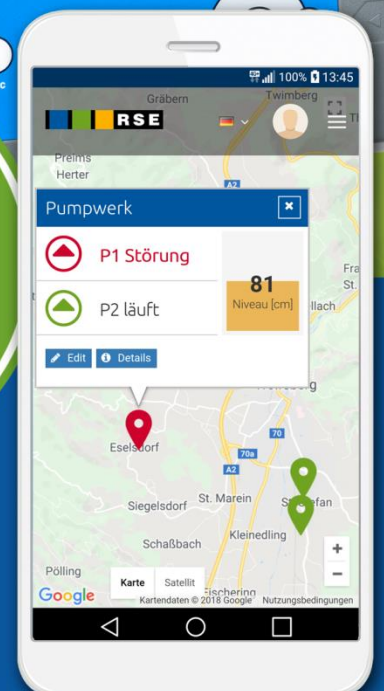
100% 13:45

Gräbern
Twimberg
RSE
Preims
Herter
A2

Pumpwerk
×
P1 Störung
P2 läuft
81
Niveau [cm]
Edit
Details

Fra
St.
llach
70
Eselsdorf
70a
A2
St. Marein
Siegelsdorf
St. Stefan
Kleinedling
Schaßbach
Pölling
Karte
Satellit
Fischering
Google
Kartendaten © 2018 Google
Nutzungsbedingungen
+
−